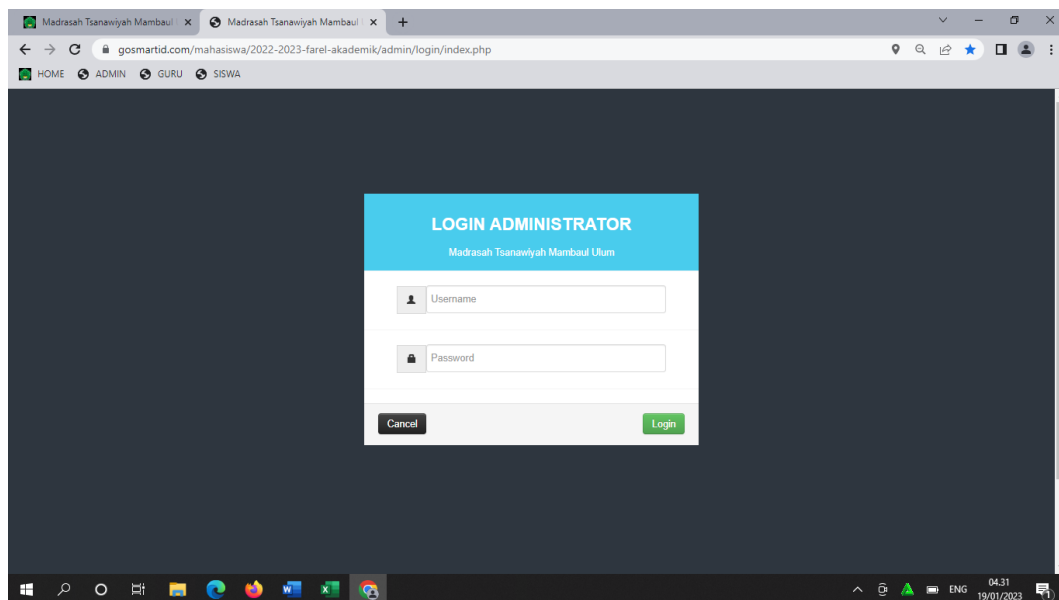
Madrasah Tsanawiyah Mambaul
Madrasah Tsanawiyah Mambaul

gosmartid.com/mahasiswa/2022-2023-farel-akademik/admin/login/index.php

HOME ADMIN GURU SISWA

LOGIN ADMINISTRATOR

Madrasah Tsanawiyah Mambaul Ulum

Username

Password

Cancel Login

ENG 04.31 19/01/2023